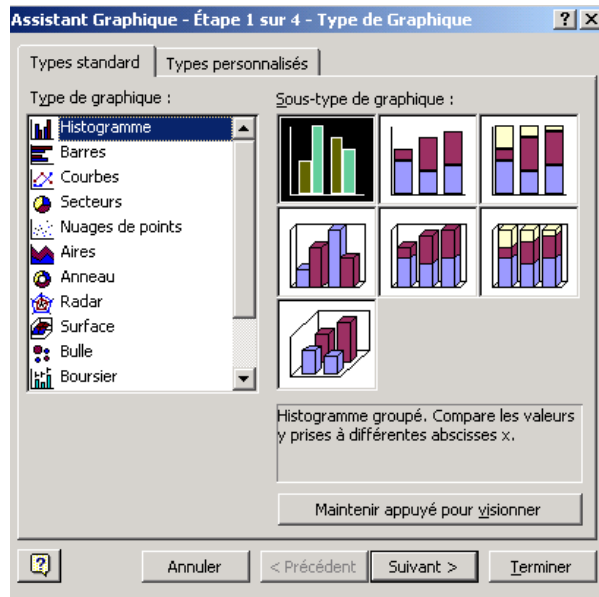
Assistant Graphique - Étape 1 sur 4 - Type de Graphique

?
X

Types standard
Types personnalisés

Type de graphique :

Histogramme
Barres
Courbes
Secteurs
Nuages de points
Aires
Anneau
Radar
Surface
Bulle
Boursier

Sous-type de graphique :

Histogramme groupé. Compare les valeurs y prises à différentes abscisses x.

Maintenir appuyé pour visionner

Annuler
< Précédent
Suivant >
Terminer